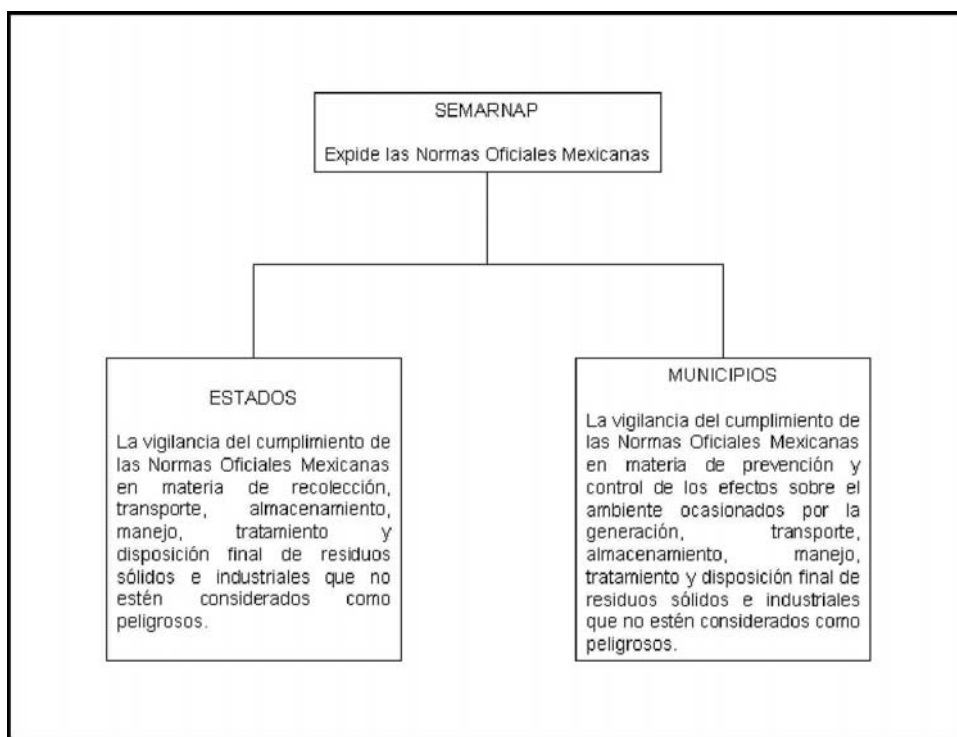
SEMARNAP

Expide las Normas Oficiales Mexicanas

ESTADOS

La vigilancia del cumplimiento de las Normas Oficiales Mexicanas en materia de recolección, transporte, almacenamiento, manejo, tratamiento y disposición final de residuos sólidos e industriales que no estén considerados como peligrosos.

MUNICIPIOS

La vigilancia del cumplimiento de las Normas Oficiales Mexicanas en materia de prevención y control de los efectos sobre el ambiente ocasionados por la generación, transporte, almacenamiento, manejo, tratamiento y disposición final de residuos sólidos e industriales que no estén considerados como peligrosos.